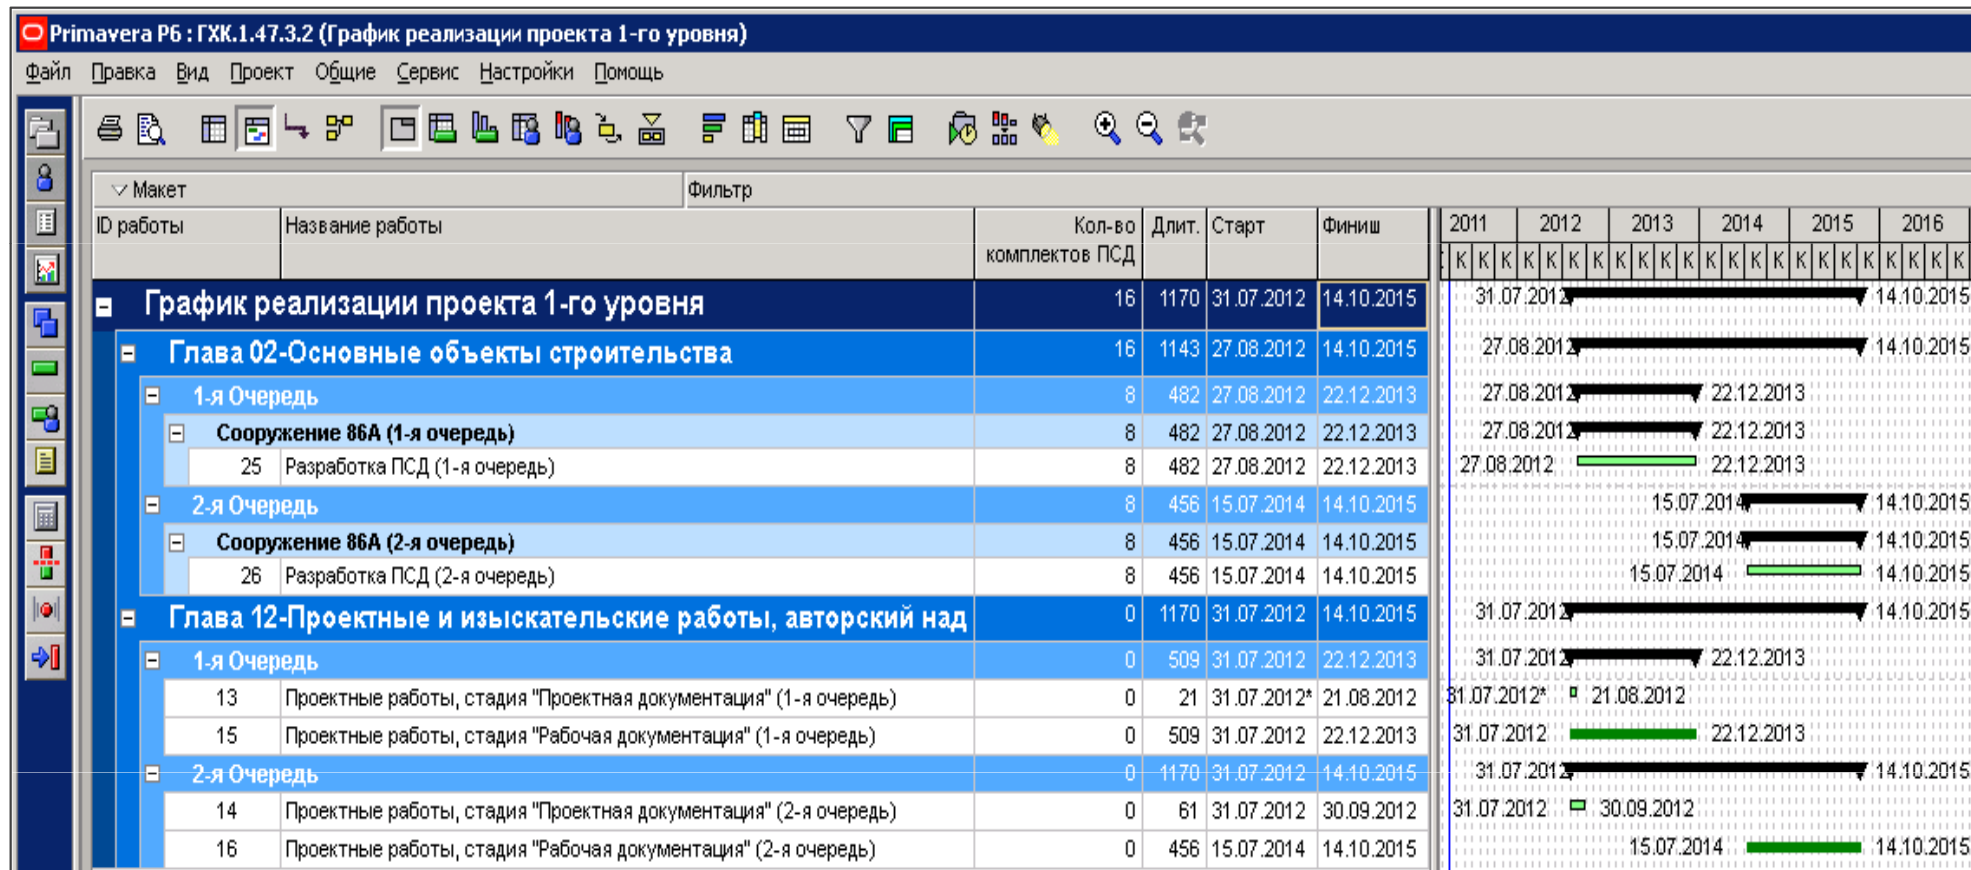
Primavera P6 : ГХК.1.47.3.2 (График реализации проекта 1-го уровня)

Файл Правка Вид Проект Общие Сервис Настройки Помощь

Макет Фильтр

| ID работы | Название работы | Кол-во комплектов ПСД | Длит. | Старт | Финиш |
|---|---|---|---|---|---|
| | График реализации проекта 1-го уровня | 16 | 1170 | 31.07.2012 | 14.10.2015 |
| | Глава 02-Основные объекты строительства | 16 | 1143 | 27.08.2012 | 14.10.2015 |
| | 1-я Очередь | 8 | 482 | 27.08.2012 | 22.12.2013 |
| | Сооружение 86А (1-я очередь) | 8 | 482 | 27.08.2012 | 22.12.2013 |
| 25 | Разработка ПСД (1-я очередь) | 8 | 482 | 27.08.2012 | 22.12.2013 |
| | 2-я Очередь | 8 | 456 | 15.07.2014 | 14.10.2015 |
| | Сооружение 86А (2-я очередь) | 8 | 456 | 15.07.2014 | 14.10.2015 |
| 26 | Разработка ПСД (2-я очередь) | 8 | 456 | 15.07.2014 | 14.10.2015 |
| | Глава 12-Проектные и изыскательские работы, авторский над | 0 | 1170 | 31.07.2012 | 14.10.2015 |
| | 1-я Очередь | 0 | 509 | 31.07.2012 | 22.12.2013 |
| 13 | Проектные работы, стадия "Проектная документация" (1-я очередь) | 0 | 21 | 31.07.2012* | 21.08.2012 |
| 15 | Проектные работы, стадия "Рабочая документация" (1-я очередь) | 0 | 509 | 31.07.2012 | 22.12.2013 |
| | 2-я Очередь | 0 | 1170 | 31.07.2012 | 14.10.2015 |
| 14 | Проектные работы, стадия "Проектная документация" (2-я очередь) | 0 | 61 | 31.07.2012 | 30.09.2012 |
| 16 | Проектные работы, стадия "Рабочая документация" (2-я очередь) | 0 | 456 | 15.07.2014 | 14.10.2015 |

2011 2012 2013 2014 2015 2016
К К К К К К К К К К К К К К К К К К К К К К К

31.07.2012 14.10.2015
27.08.2012 14.10.2015
27.08.2012 22.12.2013
27.08.2012 22.12.2013
27.08.2012 22.12.2013
15.07.2014 14.10.2015
15.07.2014 14.10.2015
15.07.2014 14.10.2015
31.07.2012 14.10.2015
31.07.2012 22.12.2013
31.07.2012* 21.08.2012
31.07.2012 22.12.2013
31.07.2012 14.10.2015
31.07.2012 30.09.2012
15.07.2014 14.10.2015